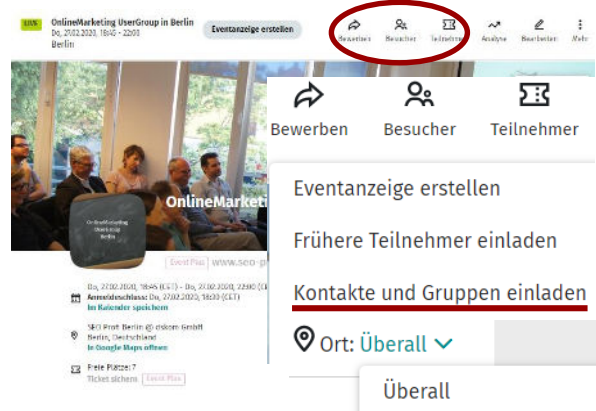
OnlineMarketing UserGroup in Berlin
Do, 27.02.2020, 18:45 - 22:00
Berlin

Eventanzeige erstellen

Bewerben Besucher Teilnehmer Analyse Bearbeiten Mehr

OnlineMarketing UserGroup Berlin

OnlineMarketi

Event Plus www.seo-p

Do, 27.02.2020, 18:45 (CET) - Do, 27.02.2020, 22:00 (CET)
Anmeldeschluss: Do, 27.02.2020, 18:30 (CET)
Im Kalender speichern

SEO Profi Berlin @ diskom GmbH
Berlin, Deutschland
In Google Maps öffnen

Freie Plätze: 7
Ticket sichern Event Plus

Bewerben Besucher Teilnehmer

Eventanzeige erstellen

Frühere Teilnehmer einladen

Kontakte und Gruppen einladen

Ort: Überall

Überall